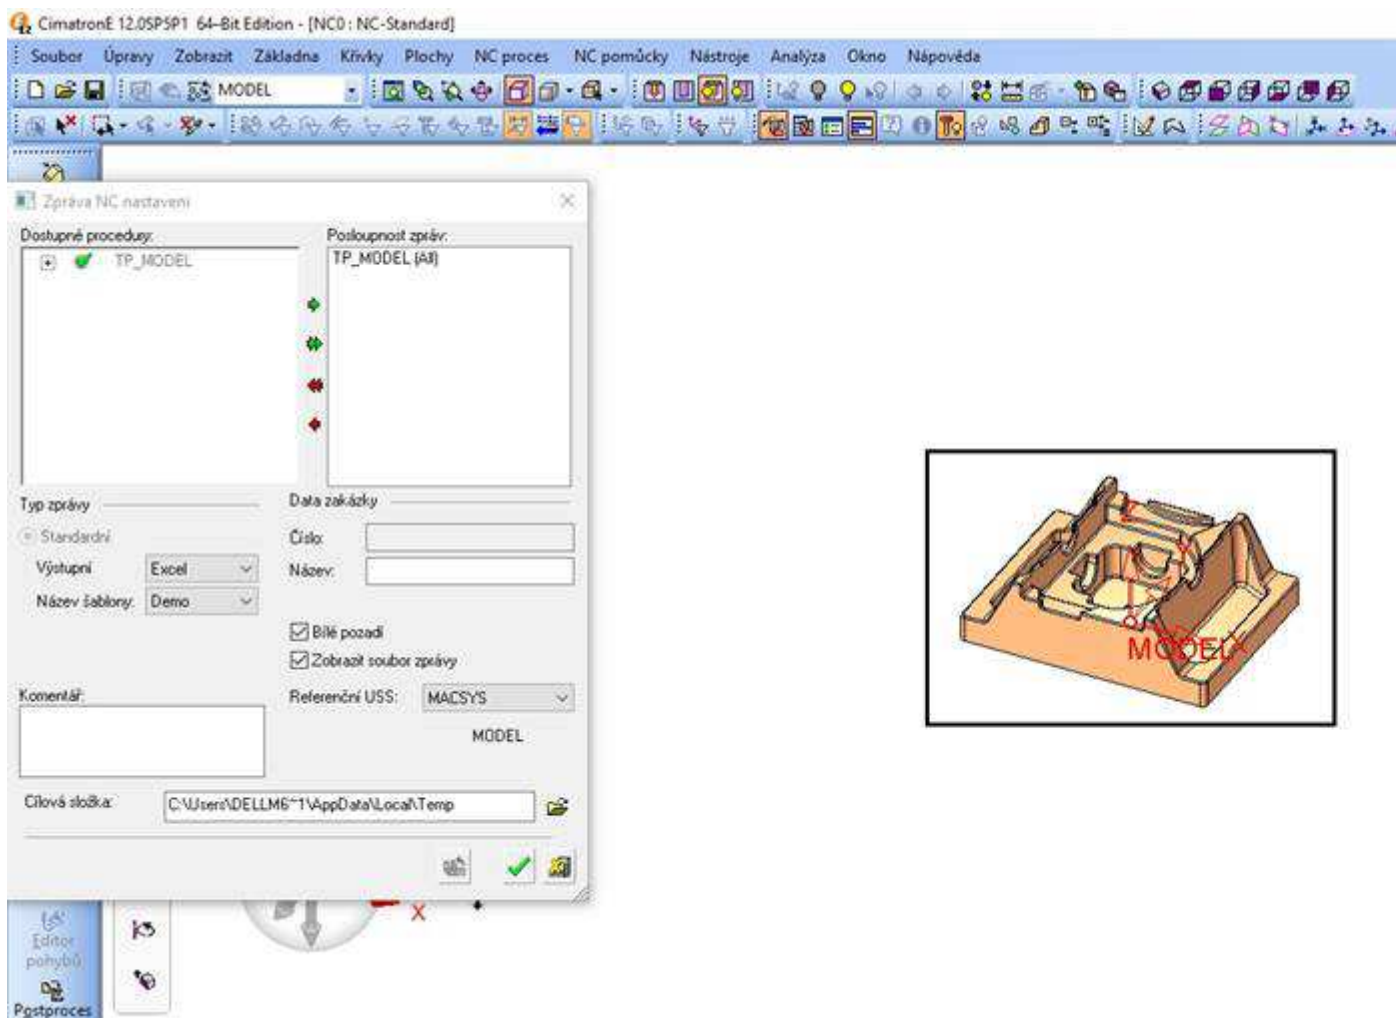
CimatronE 12.0SP5P1 64-Bit Edition - [NC0 : NC-Standard]

Soubor Úpravy Zobrazit Základna Křivky Plochy NC proces NC pomůcky Nástroje Analýza Okno Nápověda

MODEL

Zpráva NC nastavení

Dostupné procedury:

TP_MODEL

Posloupnost zpráv:

TP_MODEL (All)

Typ zprávy

Standardní

Výstupní Excel

Název šablony: Demo

Data zakázky

Číslo:

Název:

Bílé pozadí

Zobrazit soubor zprávy

Komentář:

Referenční USS: MACSYS

MODEL

Cílová složka: C:\Users\DELLM6~1\AppData\Local\Temp

Editor pohybů

Postproces

X

MODEL